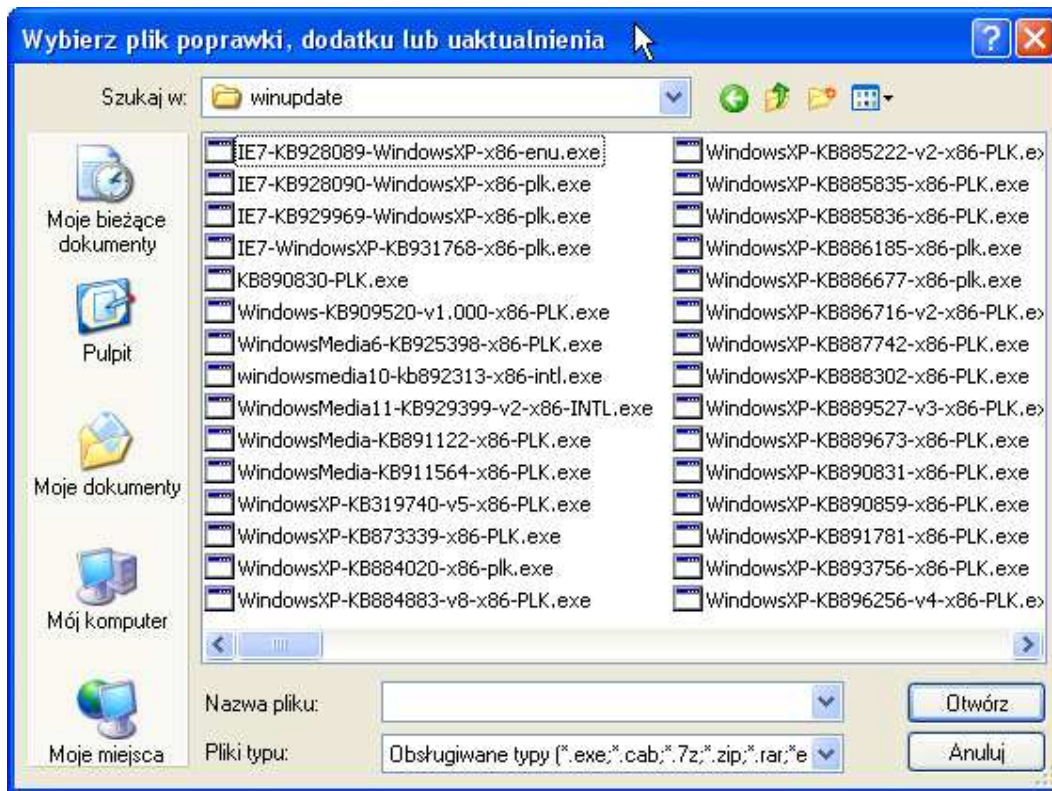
Wybierz plik poprawki, dodatku lub uaktualnienia

Szukaj w: winupdate

Moje bieżące dokumenty

Pulpit

Moje dokumenty

Mój komputer

Moje miejsca

IE7-KB928089-WindowsXP-x86-enu.exe
IE7-KB928090-WindowsXP-x86-plk.exe
IE7-KB929969-WindowsXP-x86-plk.exe
IE7-WindowsXP-KB931768-x86-plk.exe
KB890830-PLK.exe
Windows-KB909520-v1.000-x86-PLK.exe
WindowsMedia6-KB925398-x86-PLK.exe
windowsmedia10-kb892313-x86-intl.exe
WindowsMedia11-KB929399-v2-x86-INTL.exe
WindowsMedia-KB891122-x86-PLK.exe
WindowsMedia-KB911564-x86-PLK.exe
WindowsXP-KB319740-v5-x86-PLK.exe
WindowsXP-KB873339-x86-PLK.exe
WindowsXP-KB884020-x86-plk.exe
WindowsXP-KB884883-v8-x86-PLK.exe

WindowsXP-KB885222-v2-x86-PLK.e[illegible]
WindowsXP-KB885835-x86-PLK.exe
WindowsXP-KB885836-x86-PLK.exe
WindowsXP-KB886185-x86-plk.exe
WindowsXP-KB886677-x86-plk.exe
WindowsXP-KB886716-v2-x86-PLK.e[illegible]
WindowsXP-KB887742-x86-PLK.exe
WindowsXP-KB888302-x86-PLK.exe
WindowsXP-KB889527-v3-x86-PLK.e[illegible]
WindowsXP-KB889673-x86-PLK.exe
WindowsXP-KB890831-x86-PLK.exe
WindowsXP-KB890859-x86-PLK.exe
WindowsXP-KB891781-x86-PLK.exe
WindowsXP-KB893756-x86-PLK.exe
WindowsXP-KB896256-v4-x86-PLK.e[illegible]

Nazwa pliku:

Pliki typu: Obsługiwane typy (*.exe;*.cab;*.7z;*.zip;*.rar;*e

Otwórz

Anuluj